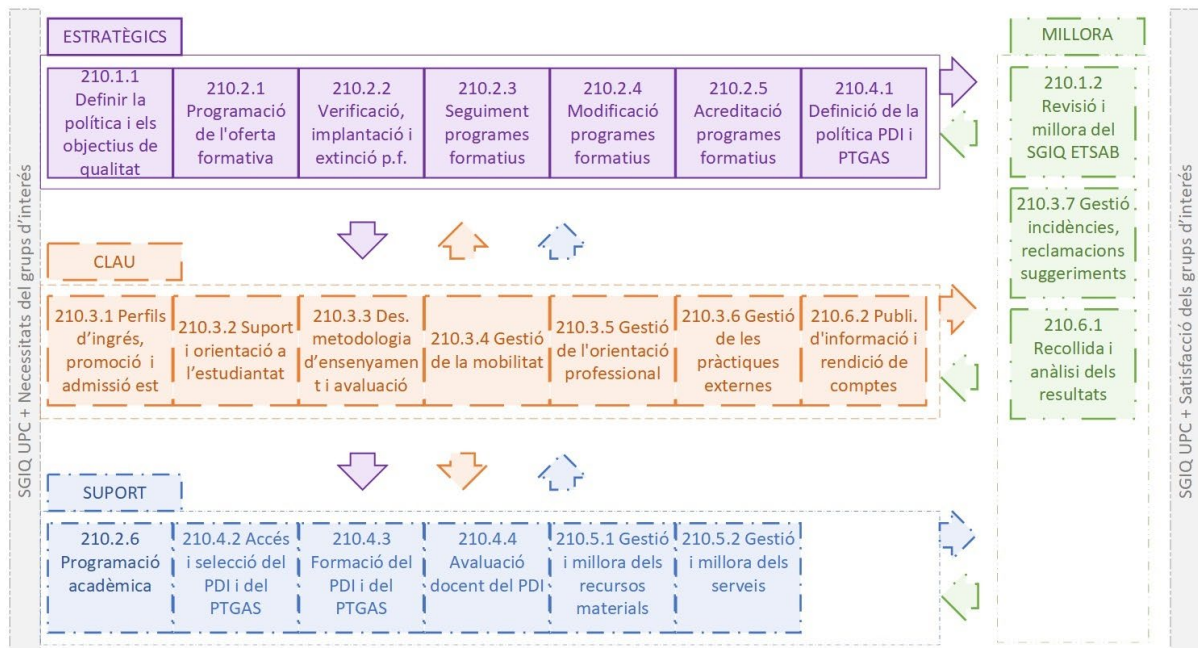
SGIQ UPC + Necessitats dels grups d'interès

ESTRATÈGICS

| 210.1.1 Definir la política i els objectius de qualitat | 210.2.1 Programació de l'oferta formativa | 210.2.2 Verificació, implantació i extinció p.f. | 210.2.3 Seguiment programes formatius | 210.2.4 Modificació programes formatius | 210.2.5 Acreditació programes formatius | 210.4.1 Definició de la política PDI i PTGAS |
|---|---|---|---|---|---|---|

CLAU

| 210.3.1 Perfils d'ingrés, promoció i admissió est | 210.3.2 Suport i orientació a l'estudiantat | 210.3.3 Des. metodologia d'ensenyament i avaluació | 210.3.4 Gestió de la mobilitat | 210.3.5 Gestió de l'orientació professional | 210.3.6 Gestió de les pràctiques externes | 210.6.2 Publi. d'informació i rendició de comptes |
|---|---|---|---|---|---|---|

SUPORT

| 210.2.6 Programació acadèmica | 210.4.2 Accés i selecció del PDI i del PTGAS | 210.4.3 Formació del PDI i del PTGAS | 210.4.4 Avaluació docent del PDI | 210.5.1 Gestió i millora dels recursos materials | 210.5.2 Gestió i millora dels serveis |
|---|---|---|---|---|---|

MILLORA

210.1.2 Revisió i millora del SGIQ ETSAB

210.3.7 Gestió incidències, reclamacions suggeriments

210.6.1 Recollida i anàlisi dels resultats

SGIQ UPC + Satisfacció dels grups d'interès